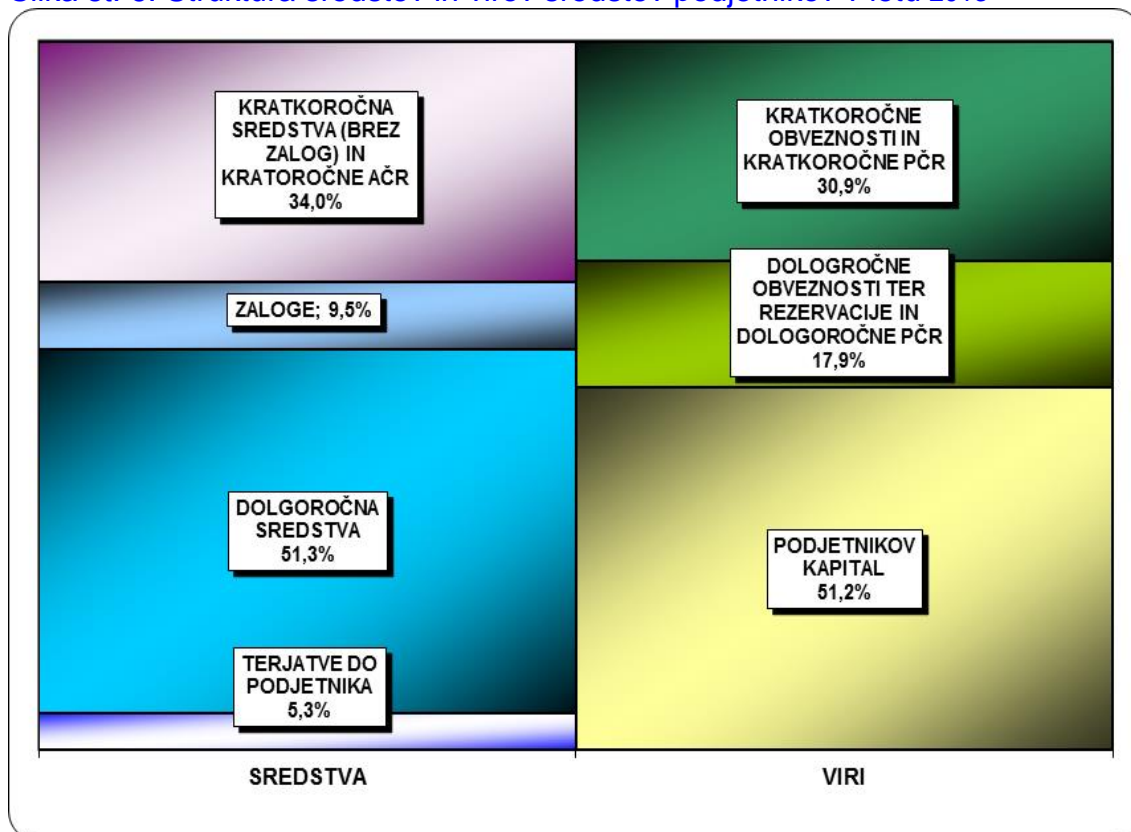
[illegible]

KRATKOROČNA SREDSTVA (BREZ ZALOG) IN KRATOROČNE AČR 34,0%

ZALOGE; 9,5%

DOLGOROČNA SREDSTVA 51,3%

TERJATVE DO PODJETNIKA 5,3%

KRATKOROČNE OBVEZNOSTI IN KRATKOROČNE PČR 30,9%

DOLOGROČNE OBVEZNOSTI TER REZERVACIJE IN DOLOGOROČNE PČR 17,9%

PODJETNIKOV KAPITAL 51,2%

SREDSTVA

VIRI